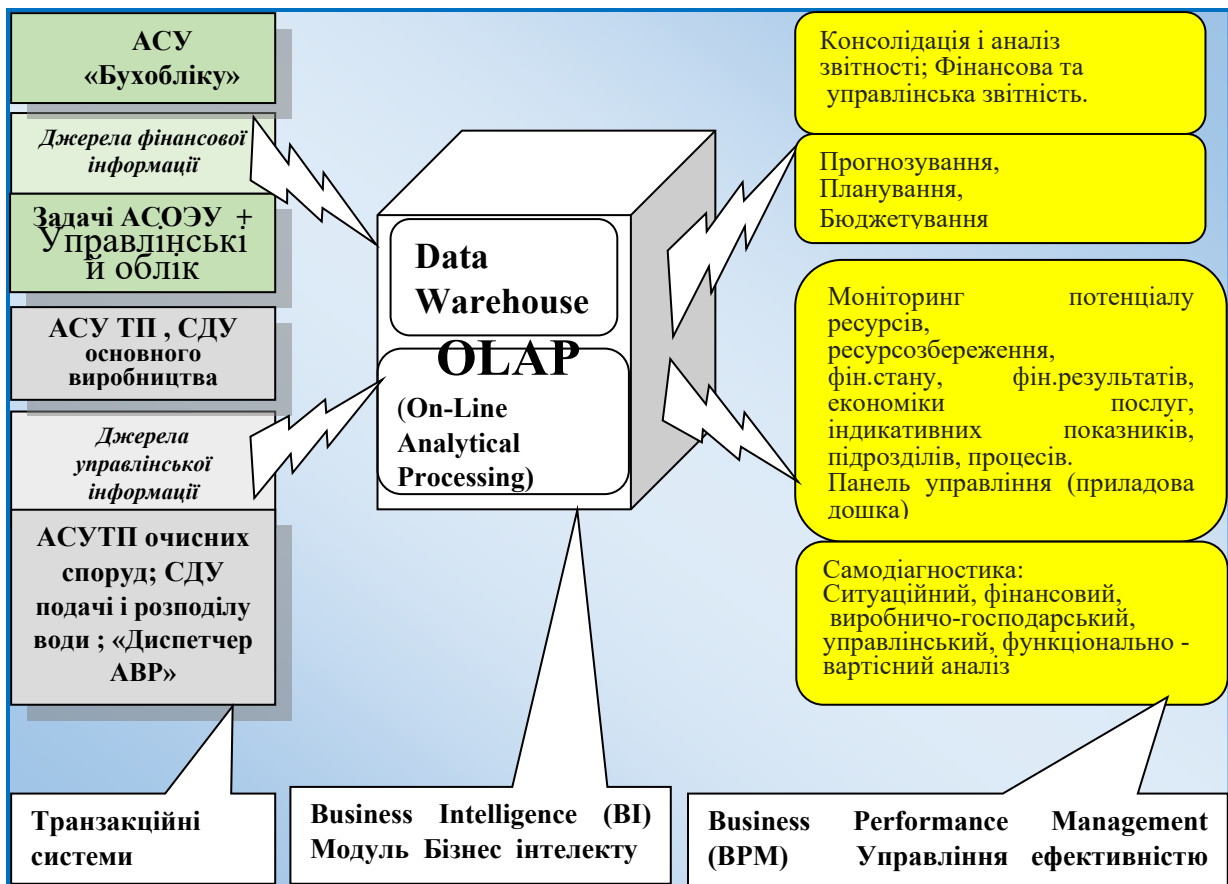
АСУ «Бухобліку»

Джерела фінансової інформації

Задачі АСОЭУ + Управлінські й облік

АСУ ТП , СДУ основного виробництва

Джерела управлінської інформації

АСУТП очисних споруд; СДУ подачі і розподілу води ; «Диспетчер АВР»

Data Warehouse

OLAP

(On-Line Analytical Processing)

Консолідація і аналіз звітності; Фінансова та управлінська звітність.

Прогнозування, Планування, Бюджетування

Моніторинг потенціалу ресурсів, ресурсозбереження, фін.стану, фін.результатів, економіки послуг, індикативних показників, підрозділів, процесів. Панель управління (приладова дошка)

Самодіагностика: Ситуаційний, фінансовий, виробничо-господарський, управлінський, функціонально - вартісний аналіз

Транзакційні системи

Business Intelligence (BI) Модуль Бізнес інтелекту

Business Performance Management (BPM) Управління ефективністю